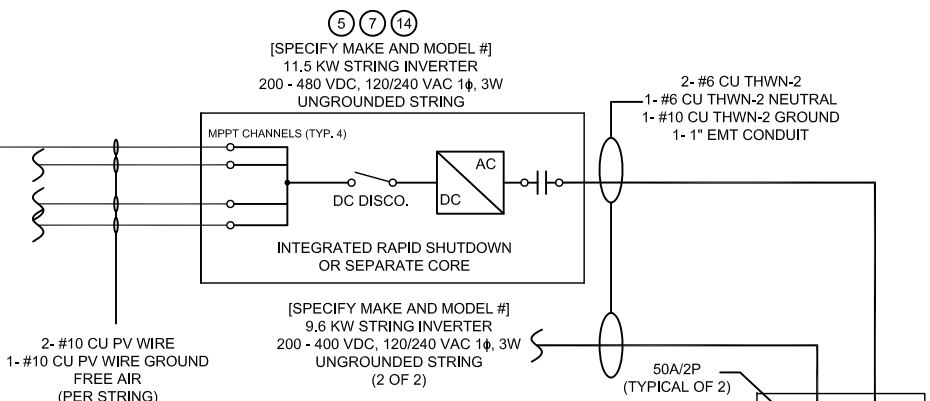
5 7 14
[SPECIFY MAKE AND MODEL #]
11.5 KW STRING INVERTER
200 - 480 VDC, 120/240 VAC 1ϕ, 3W
UNGROUNDED STRING

2- #6 CU THWN-2
1- #6 CU THWN-2 NEUTRAL
1- #10 CU THWN-2 GROUND
1- 1" EMT CONDUIT

MPPT CHANNELS (TYP. 4)

AC

DC DISCO.

DC

INTEGRATED RAPID SHUTDOWN
OR SEPARATE CORE

[SPECIFY MAKE AND MODEL #]
9.6 KW STRING INVERTER
200 - 400 VDC, 120/240 VAC 1ϕ, 3W
UNGROUNDED STRING
(2 OF 2)

2- #10 CU PV WIRE
1- #10 CU PV WIRE GROUND
FREE AIR
(PER STRING)

50A/2P
(TYPICAL OF 2)